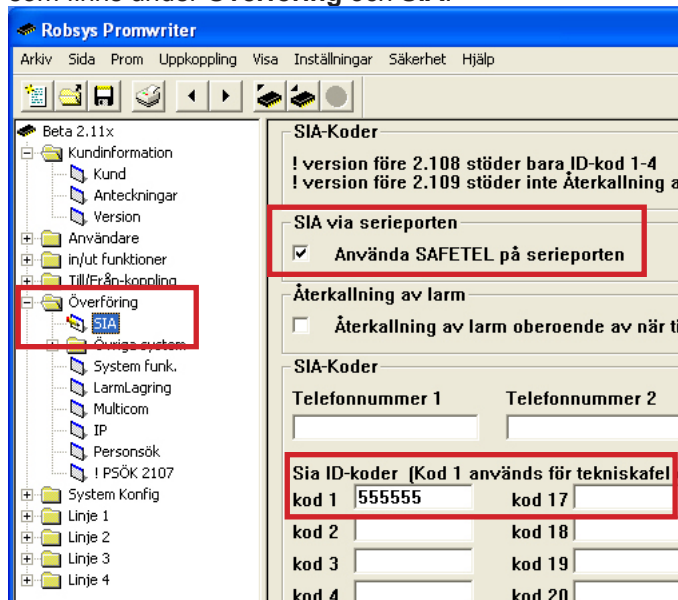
Robsys Promwriter

Arkiv Sida Prom Uppkoppling Visa Inställningar Säkerhet Hjälp

Beta 2.11x
Kundinformation
Kund
Anteckningar
Version
Användare
in/ut funktioner
Till/Från-koppling
Överföring
SIA
Övriga system
System funk.
LarmLagring
Multicom
IP
Personsök
! PSÖK 2107
System Konfig
Linje 1
Linje 2
Linje 3
Linje 4

SIA-Koder
! version före 2.108 stöder bara ID-kod 1-4
! version före 2.109 stöder inte Återkallning a

SIA via serieporten
Använda SAFETEL på serieporten

Återkallning av larm
Återkallning av larm oberoende av när ti

SIA-Koder
Telefonnummer 1
Telefonnummer 2

Sia ID-koder (Kod 1 används för tekniskafel
kod 1 555555
kod 17
kod 2
kod 18
kod 3
kod 19
kod 4
kod 20